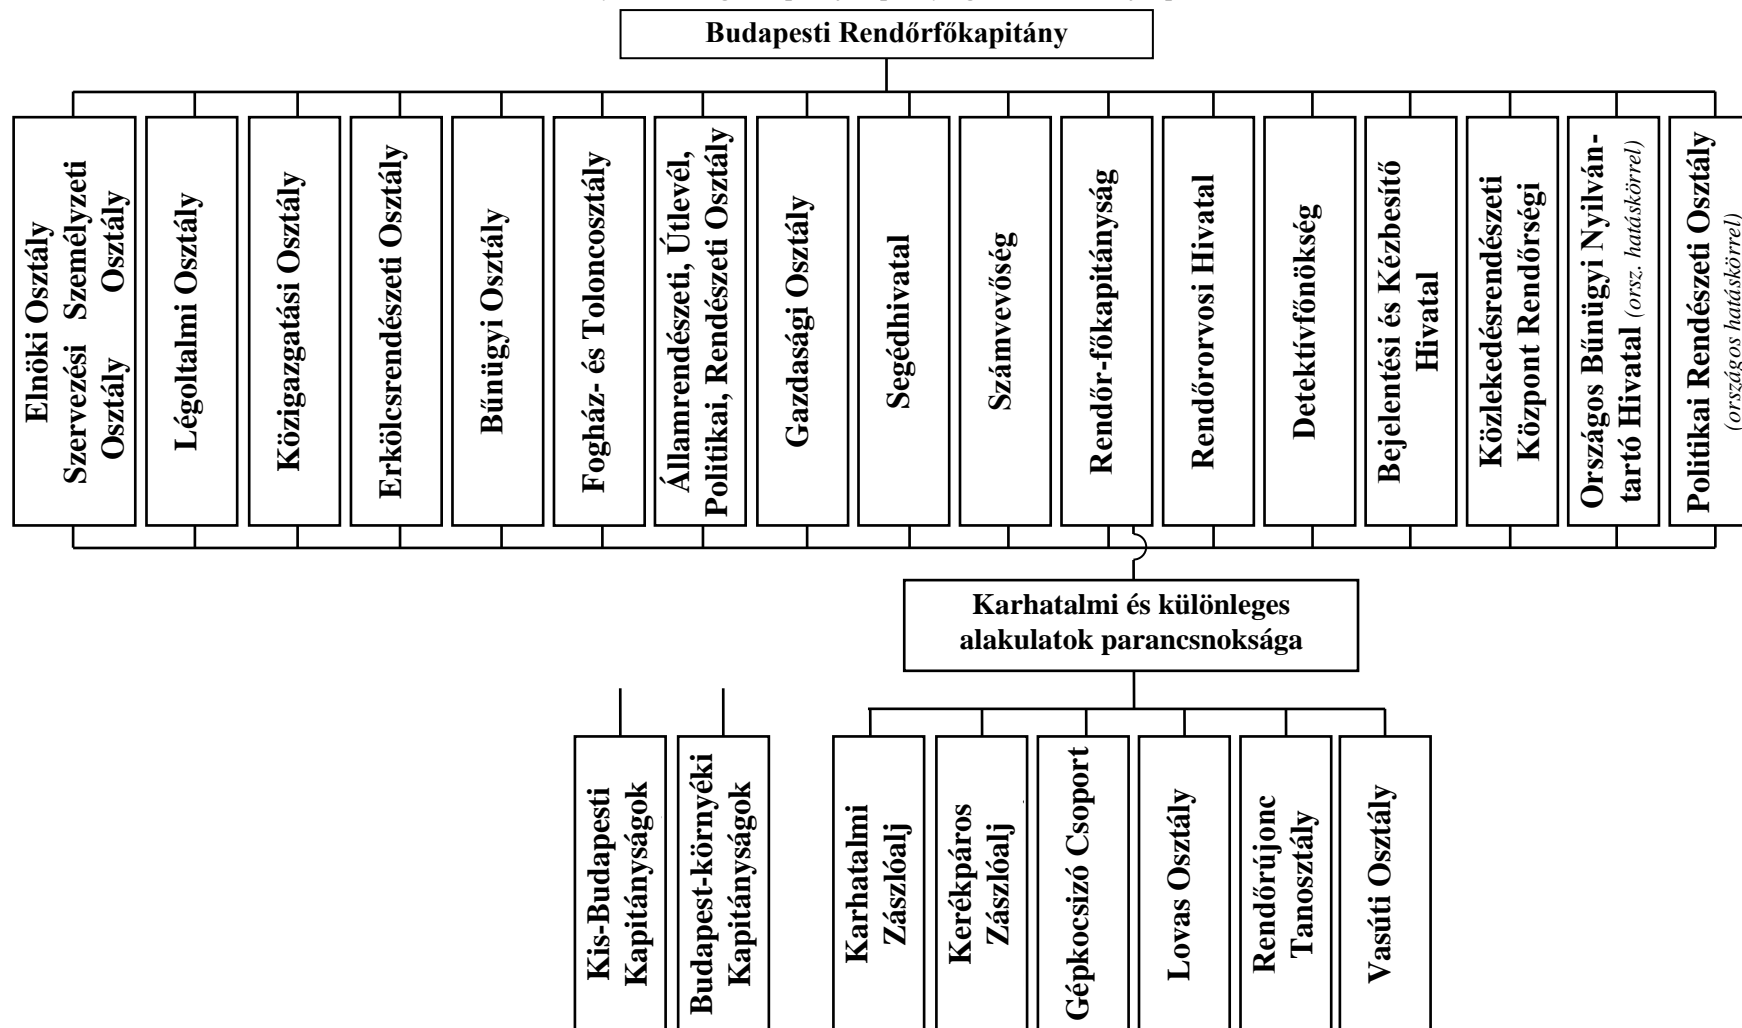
Budapesti Rendőrfőkapitány

Elnöki Osztály
Szervezési Személyzeti Osztály Osztály

Légoltalmi Osztály

Közigazgatási Osztály

Erkölcsrendészeti Osztály

Bűnügyi Osztály

Fogház- és Toloncosztály

Államrendészeti, Útlevél, Politikai, Rendészeti Osztály

Gazdasági Osztály

Segédhivatal

Számvevőség

Rendőr-főkapitányság

Rendőrorvosi Hivatal

Detektívfőnökség

Bejelentési és Kézbesítő Hivatal

Közlekedésrendészeti Központ Rendőrségi

Országos Bűnügyi Nyilvántartó Hivatal (orsz. hatáskörrel)

Politikai Rendészeti Osztály (országos hatáskörrel)

Karhatalmi és különleges alakulatok parancsnoksága

Kis-Budapesti Kapitányságok

Budapest-környéki Kapitányságok

Karhatalmi Zászlóalj

Kerékpáros Zászlóalj

Gépkocsizó Csoport

Lovas Osztály

Rendőrújonc Tanosztály

Vasúti Osztály